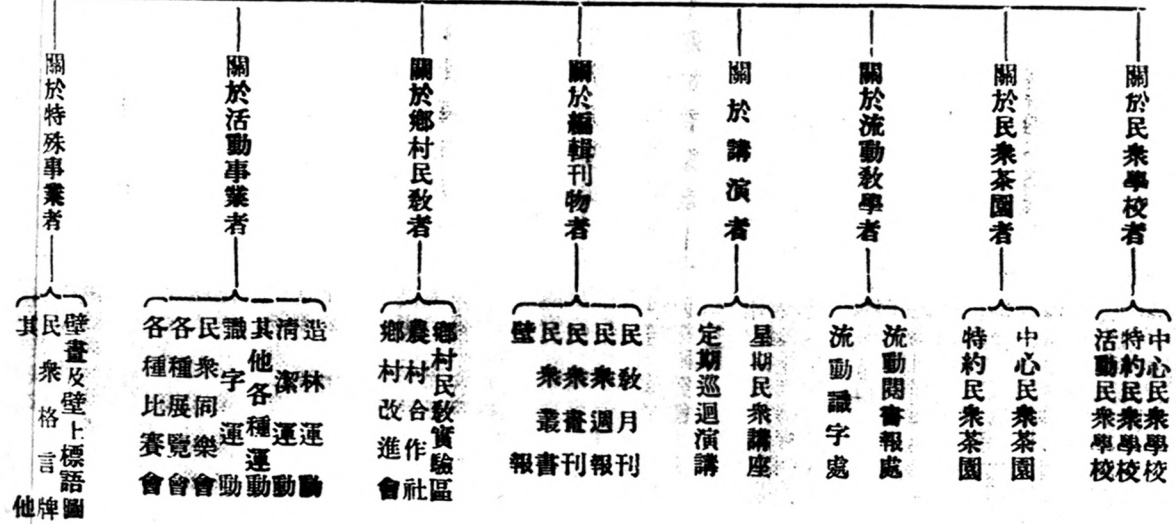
關於特殊事業者
壁畫及壁上標語圖
民衆格言牌
其他

關於活動事業者
造林運動
清潔運動
其他各種運動
識字運動
民衆同樂會
各種展覽會
各種比賽會

關於鄉村民敎者
鄉村民敎實驗區
農村合作社
鄉村改進會

關於編輯刊物者
民敎月刊
民衆週報
民衆叢書
壁報

關於講演者
星期民衆講座
定期巡迴演講

關於流動敎學者
流動閱書報處
流動識字處

關於民衆茶園者
中心民衆茶園
特約民衆茶園

關於民衆學校者
中心民衆學校
特約民衆學校
活動民衆學校